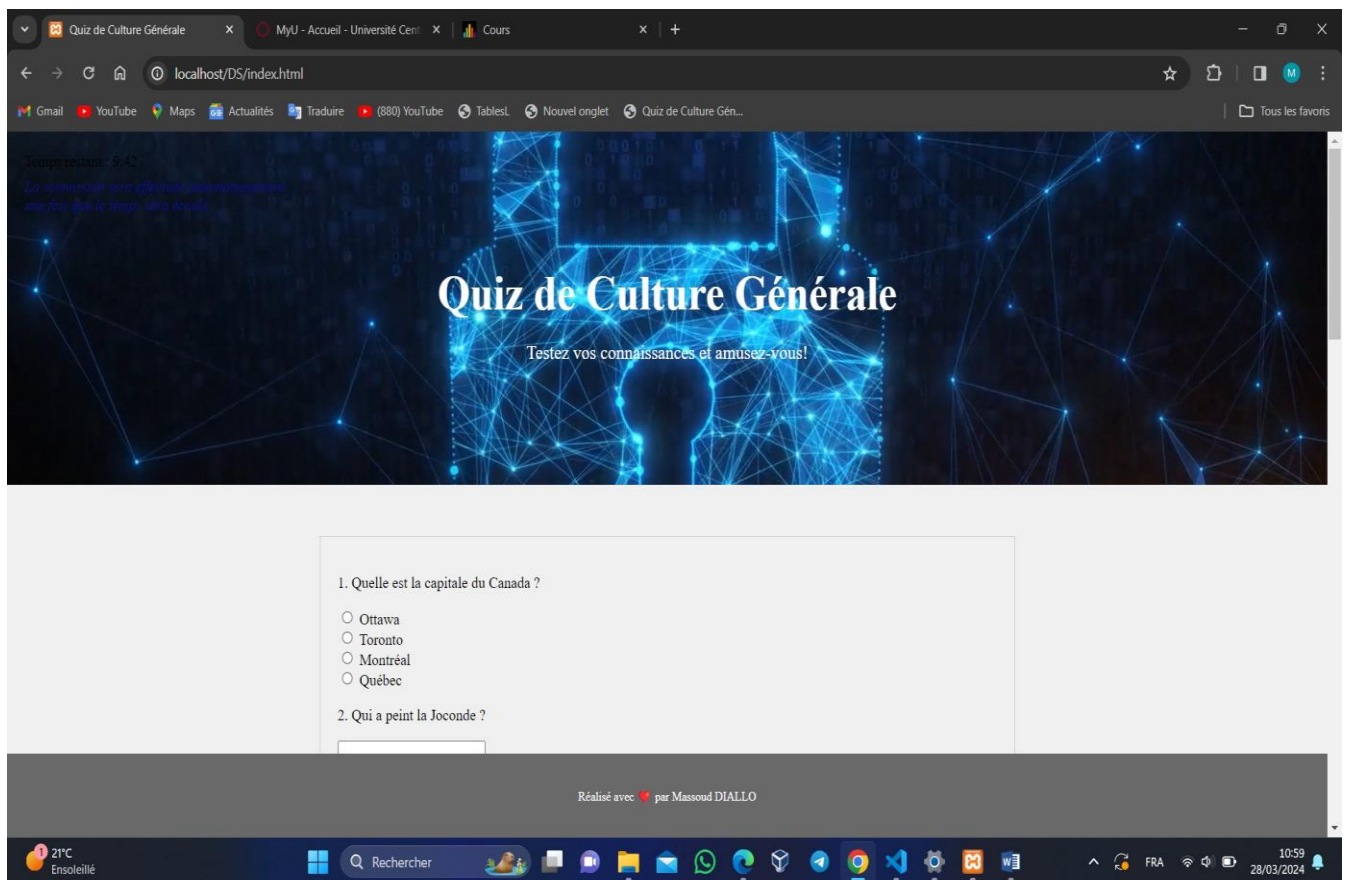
Quiz de Culture Générale ×
MyU - Accueil - Université Cent ×
Cours ×
+

localhost/DS/index.html

Gmail YouTube Maps Actualités Traduire (880) YouTube TablesL Nouvel onglet Quiz de Culture Gén...
Tous les favoris

Temps restant : 9:42
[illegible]

Quiz de Culture Générale

Testez vos connaissances et amusez-vous!

1. Quelle est la capitale du Canada ?

○ Ottawa
○ Toronto
○ Montréal
○ Québec

2. Qui a peint la Joconde ?

Réalisé avec par Massoud DIALLO

21°C
Ensoleillé
Rechercher
FRA
10:59
28/03/2024